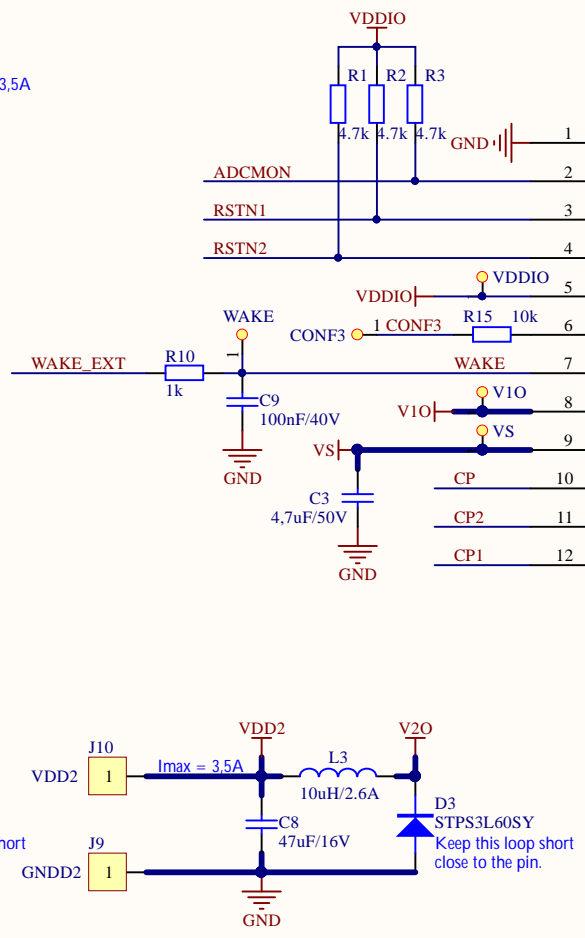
3,5A

VDDIO

R1 R2 R3

4.7k 4.7k 4.7k

GND

1

ADCMON

2

RSTN1

3

RSTN2

4

VDDIO

VDDIO

5

CONF3

1 CONF3

R15 10k

6

WAKE

WAKE_EXT

R10

1k

1

WAKE

7

C9

100nF/40V

GND

V1O

V1O

8

VS

VS

9

C3

4,7uF/50V

GND

CP

10

CP2

11

CP1

12

J10

VDD2

1

Imax = 3,5A

VDD2

L3

10uH/2.6A

V2O

D3

STPS3L60SY

Keep this loop short close to the pin.

C8

47uF/16V

hort

J9

GNDD2

1

GND